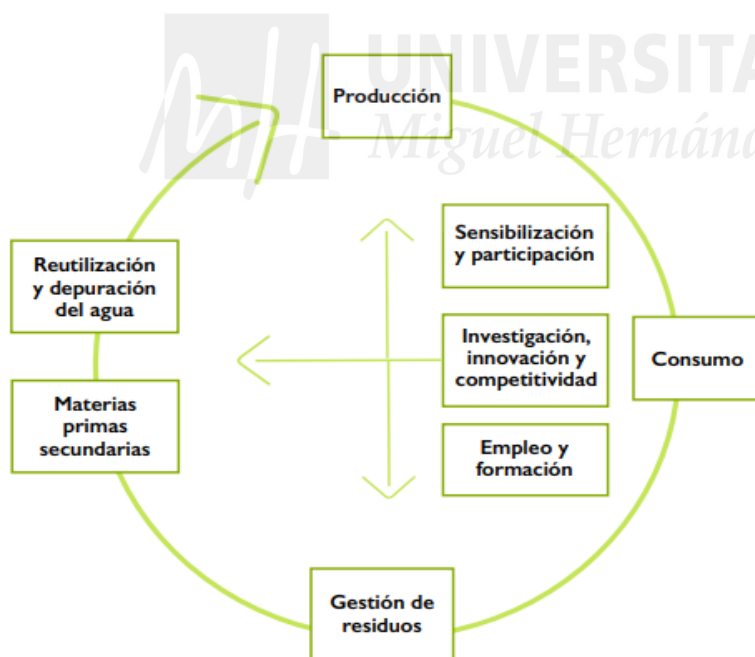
UNIVERSITAS
Miguel Hernández

Producción

Sensibilización y participación

Reutilización y depuración del agua

Investigación, innovación y competitividad

Consumo

Materias primas secundarias

Empleo y formación

Gestión de residuos